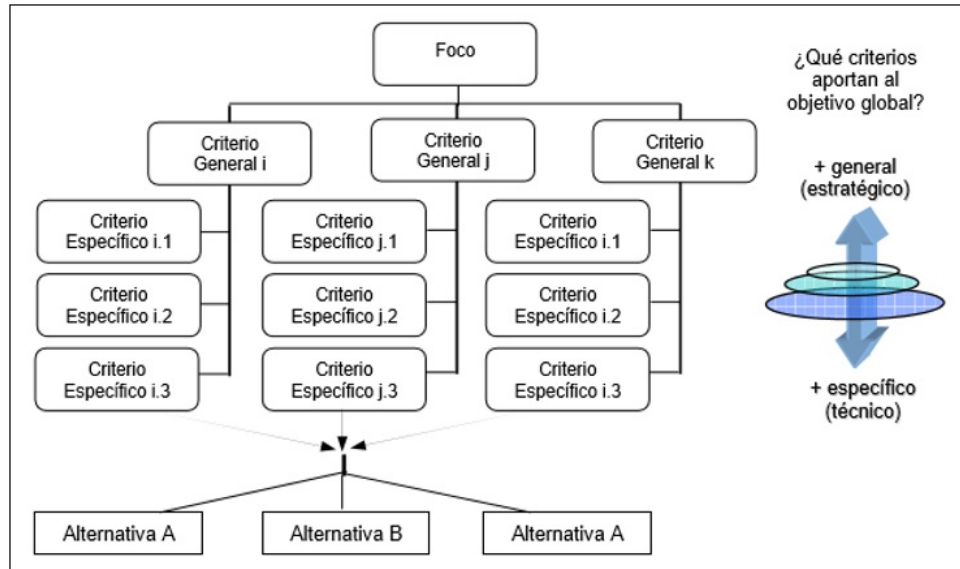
Foco

Criterio General i

Criterio General j

Criterio General k

Criterio Específico i.1

Criterio Específico i.2

Criterio Específico i.3

Criterio Específico j.1

Criterio Específico j.2

Criterio Específico j.3

Criterio Específico i.1

Criterio Específico i.2

Criterio Específico i.3

Alternativa A

Alternativa B

Alternativa A

¿Qué criterios aportan al objetivo global?

+ general (estratégico)

+ específico (técnico)